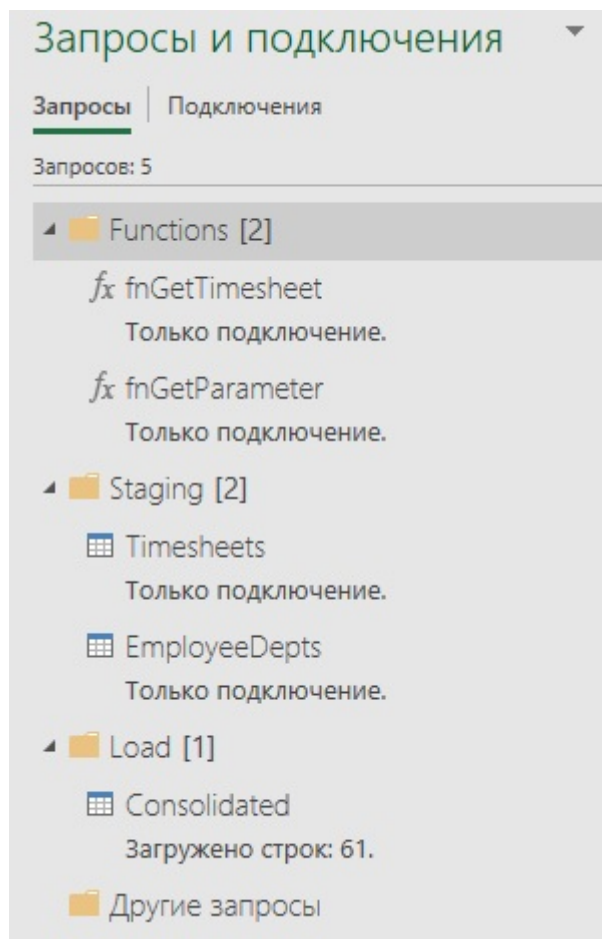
Запросы и подключения

Запросы | Подключения

Запросов: 5

Functions [2]

$fx$ fnGetTimesheet
Только подключение.

$fx$ fnGetParameter
Только подключение.

Staging [2]

Timesheets
Только подключение.

EmployeeDepts
Только подключение.

Load [1]

Consolidated
Загружено строк: 61.

Другие запросы